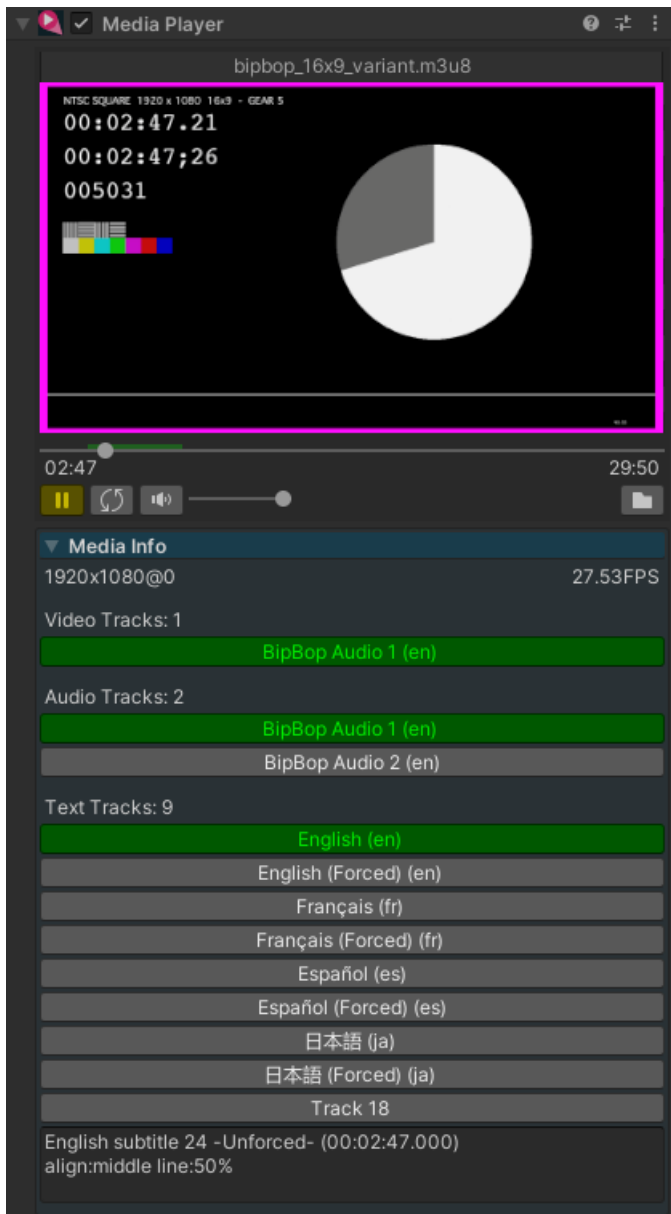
Media Player

bipbop_16x9_variant.m3u8

NTSC SQUARE 1920 x 1080 16x9 - GEAR 5
00:02:47.21
00:02:47;26
005031

02:47
29:50

Media Info
1920x1080@0
27.53FPS

Video Tracks: 1
BipBop Audio 1 (en)

Audio Tracks: 2
BipBop Audio 1 (en)
BipBop Audio 2 (en)

Text Tracks: 9
English (en)
English (Forced) (en)
Français (fr)
Français (Forced) (fr)
Español (es)
Español (Forced) (es)
日本語 (ja)
日本語 (Forced) (ja)
Track 18

English subtitle 24 -Unforced- (00:02:47.000)
align:middle line:50%